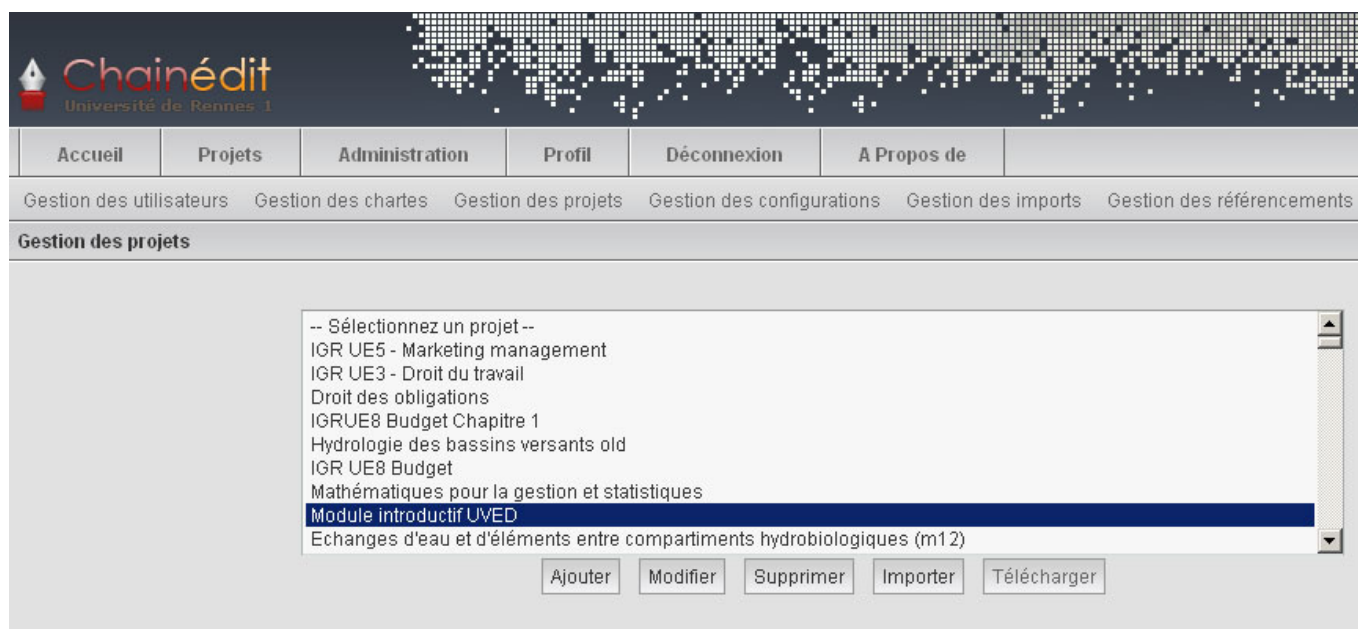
Chainédit
Université de Rennes 1

Accueil | Projets | Administration | Profil | Déconnexion | A Propos de

Gestion des utilisateurs | Gestion des chartes | Gestion des projets | Gestion des configurations | Gestion des imports | Gestion des référencements

Gestion des projets

-- Sélectionnez un projet --
IGR UE5 - Marketing management
IGR UE3 - Droit du travail
Droit des obligations
IGRUE8 Budget Chapitre 1
Hydrologie des bassins versants old
IGR UE8 Budget
Mathématiques pour la gestion et statistiques
Module introductif UVED
Echanges d'eau et d'éléments entre compartiments hydrobiologiques (m12)

Ajouter | Modifier | Supprimer | Importer | Télécharger